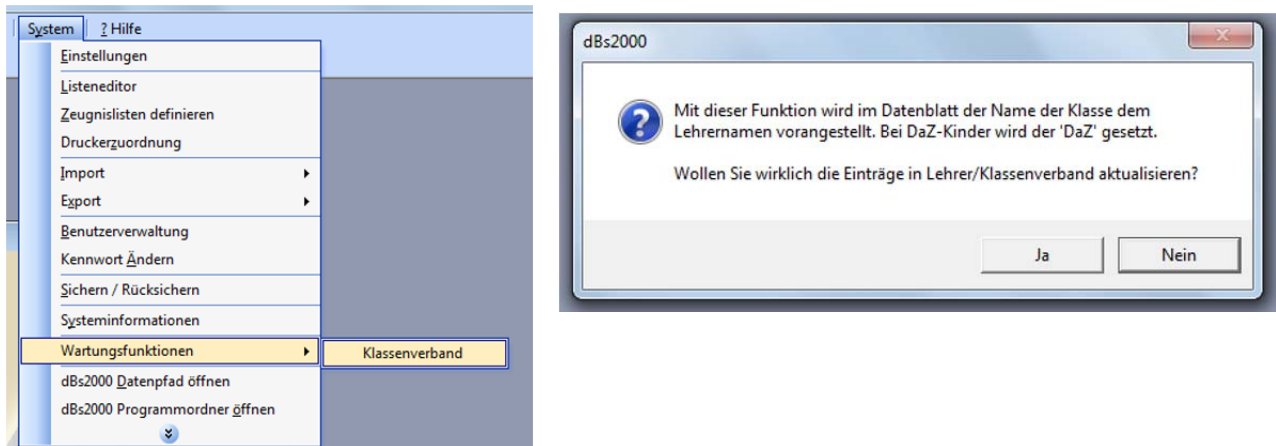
System ? Hilfe

Einstellungen
Listeneditor
Zeugnislisten definieren
Druckerzuordnung
Import
Export
Benutzerverwaltung
Kennwort Ändern
Sichern / Rücksichern
Systeminformationen
Wartungsfunktionen
Klassenverband
dBs2000 Datenpfad öffnen
dBs2000 Programmordner öffnen

dBs2000

Mit dieser Funktion wird im Datenblatt der Name der Klasse dem Lehrernamen vorangestellt. Bei DaZ-Kinder wird der 'DaZ' gesetzt.

Wollen Sie wirklich die Einträge in Lehrer/Klassenverband aktualisieren?

Ja
Nein